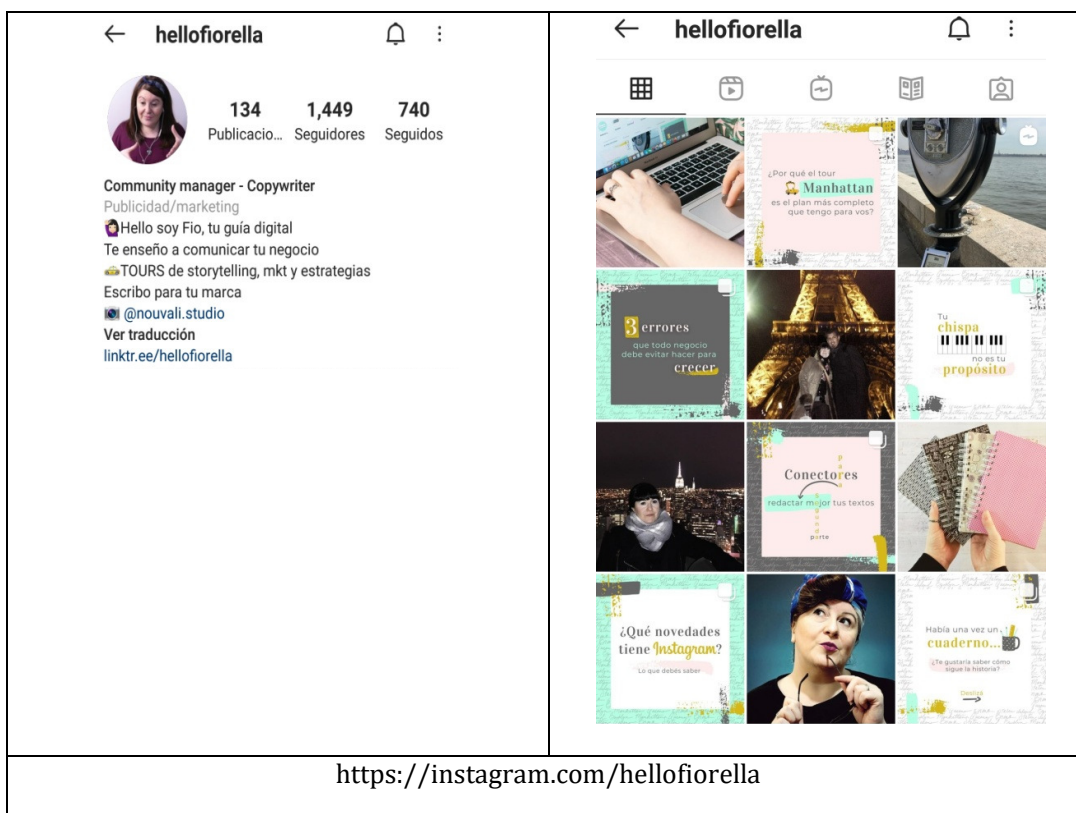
hellofiorella

134 Publicacio... 1,449 Seguidores 740 Seguidos

Community manager - Copywriter
Publicidad/marketing
Hello soy Fio, tu guía digital
Te enseño a comunicar tu negocio
TOURS de storytelling, mkt y estrategias
Escribo para tu marca
@nouvali.studio
Ver traducción
linktr.ee/hellofiorella

hellofiorella

¿Por qué el tour Manhattan es el plan más completo que tengo para vos?

3 errores que todo negocio debe evitar hacer para crecer

Tu chispa no es tu propósito

Conectores para redactar mejor tus textos parte

¿Qué novedades tiene Instagram? Lo que debes saber

Había una vez un cuaderno... ¿Te gustaría saber cómo sigue la historia? Desliza

https://instagram.com/hellofiorella